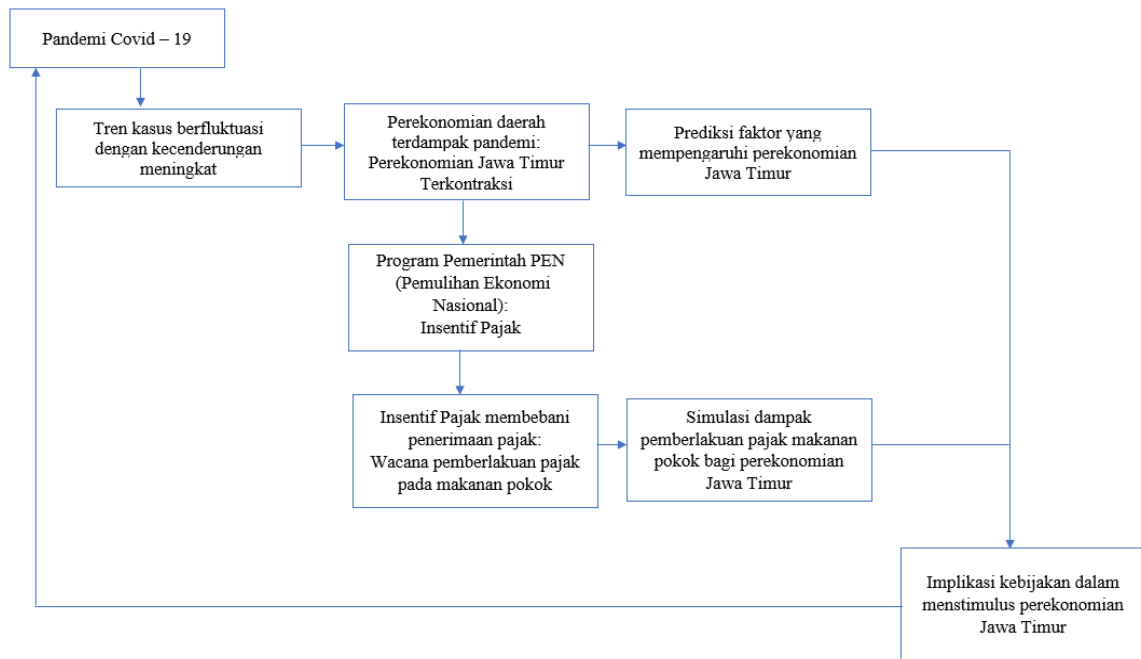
Pandemi Covid – 19

Tren kasus berfluktuasi dengan kecenderungan meningkat

Perekonomian daerah terdampak pandemi: Perekonomian Jawa Timur Terkontraksi

Prediksi faktor yang mempengaruhi perekonomian Jawa Timur

Program Pemerintah PEN (Pemulihan Ekonomi Nasional): Insentif Pajak

Insentif Pajak membebani penerimaan pajak: Wacana pemberlakuan pajak pada makanan pokok

Simulasi dampak pemberlakuan pajak makanan pokok bagi perekonomian Jawa Timur

Implikasi kebijakan dalam menstimulus perekonomian Jawa Timur